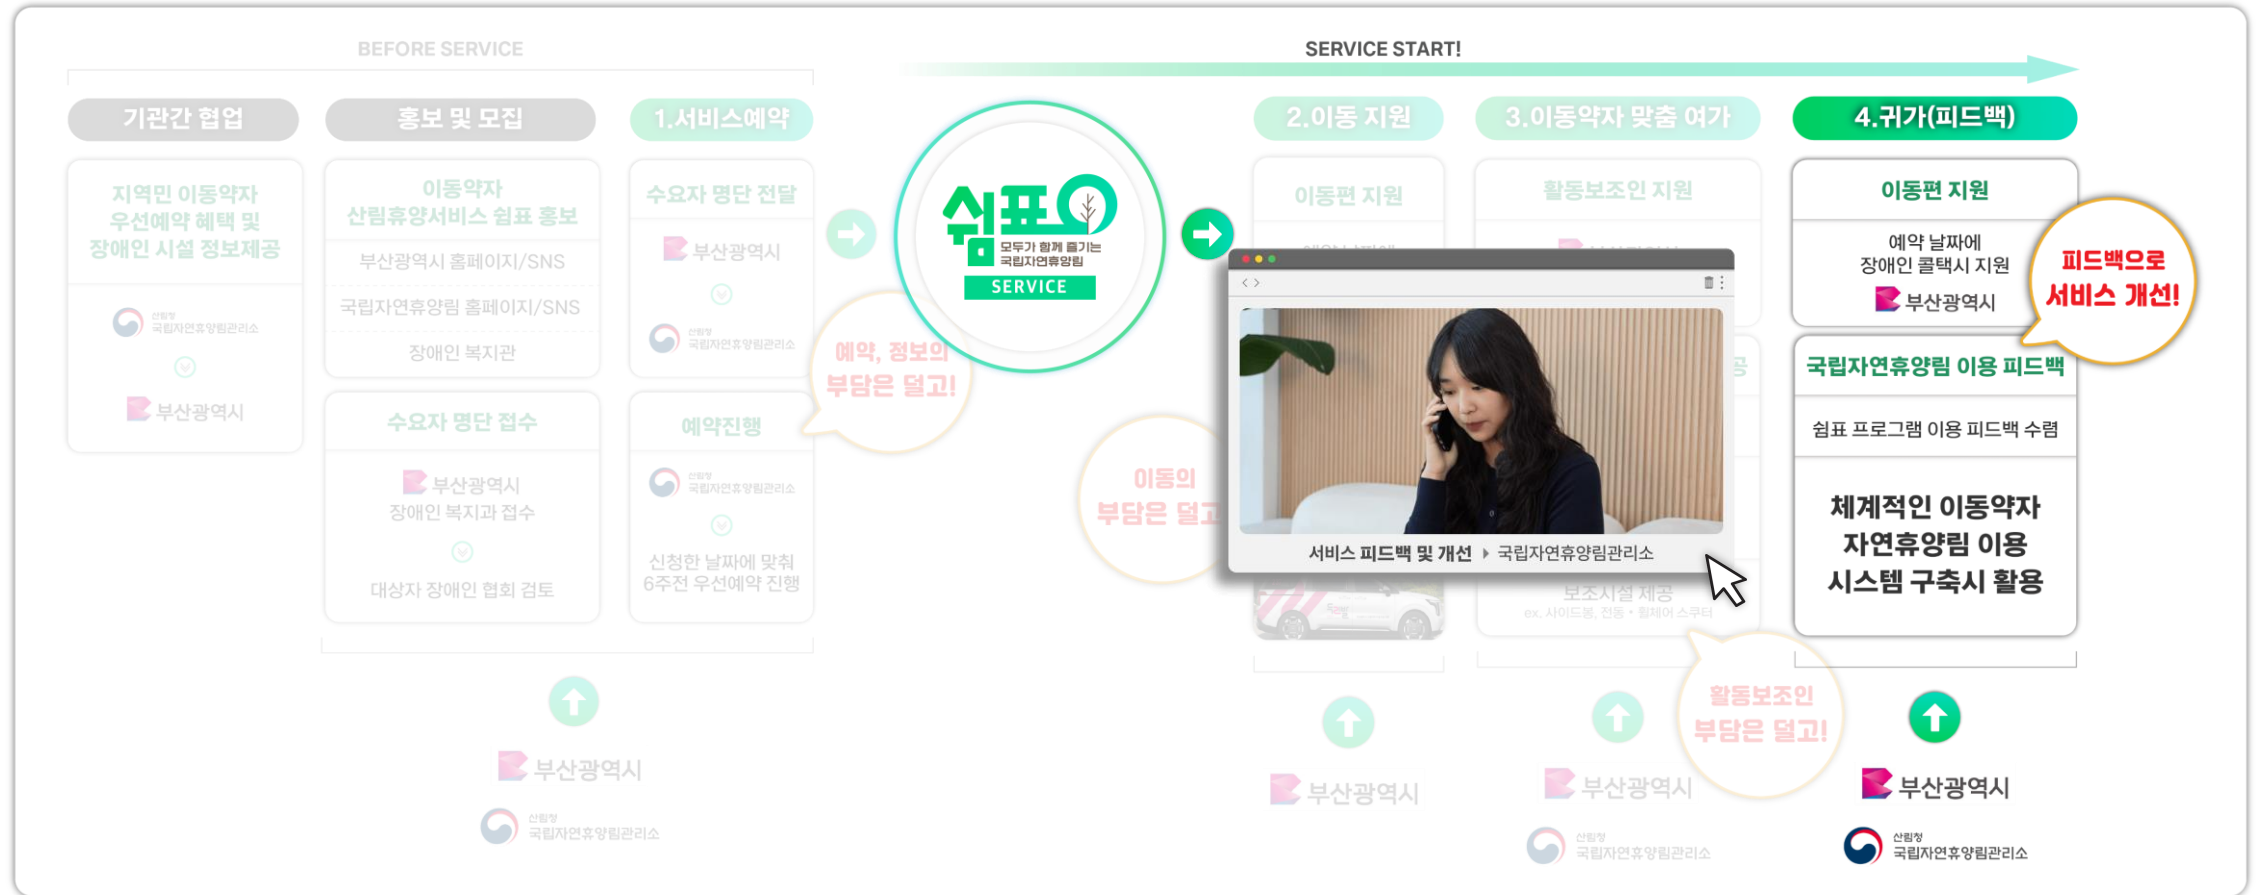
BEFORE SERVICE

SERVICE START!

기관간 협업

지역민 이동약자 우선예약 혜택 및 장애인 시설 정보제공

산림청 국립자연휴양림관리소

부산광역시

홍보 및 모집

이동약자 산림휴양서비스 쉼표 홍보

부산광역시 홈페이지/SNS

국립자연휴양림 홈페이지/SNS

장애인 복지관

수요자 명단 접수

부산광역시 장애인 복지과 접수

대상자 장애인 협회 검토

1.서비스예약

수요자 명단 전달

부산광역시

산림청 국립자연휴양림관리소

예약진행

산림청 국립자연휴양림관리소

신청한 날짜에 맞춰 6주전 우선예약 진행

예약, 정보의 부담은 덜고!

쉼표 모두가 함께 즐기는 국립자연휴양림 SERVICE

2.이동 지원

이동편 지원

이동의 부담은 덜고

3.이동약자 맞춤 여가

활동보조인 지원

보조시설 제공 ex. 사이드봉, 전동 • 휠체어 스쿠터

활동보조인 부담은 덜고!

서비스 피드백 및 개선 › 국립자연휴양림관리소

4.귀가(피드백)

이동편 지원

예약 날짜에 장애인 콜택시 지원

부산광역시

피드백으로 서비스 개선!

국립자연휴양림 이용 피드백

쉼표 프로그램 이용 피드백 수렴

체계적인 이동약자 자연휴양림 이용 시스템 구축시 활용

부산광역시

산림청 국립자연휴양림관리소

부산광역시

부산광역시

산림청 국립자연휴양림관리소

부산광역시

산림청 국립자연휴양림관리소